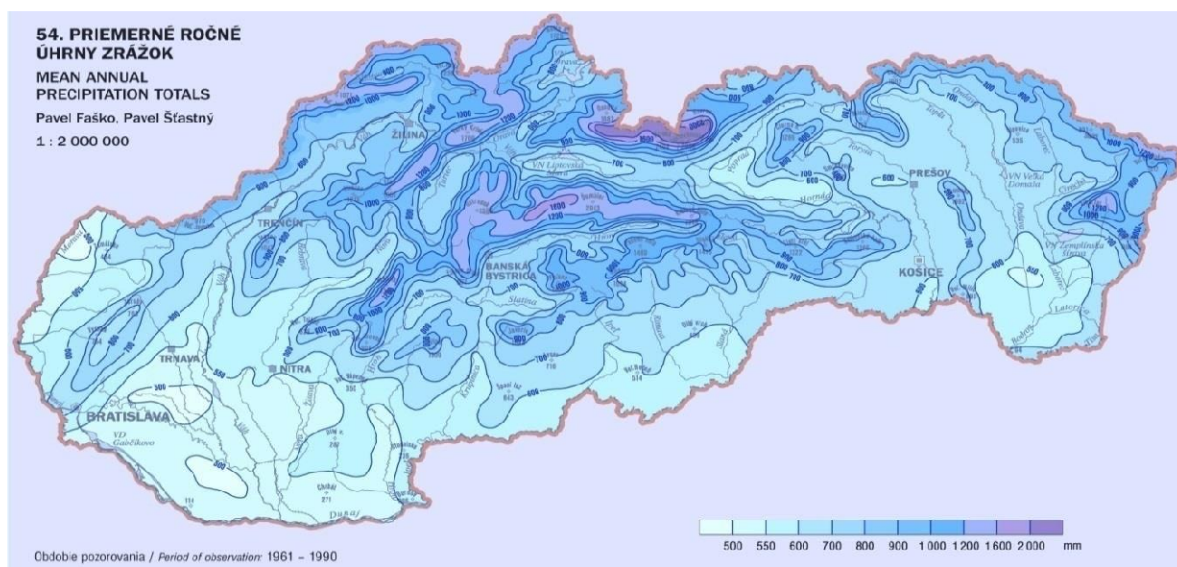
54. PRIEMERNÉ ROČNÉ ÚHRNY ZRÁŽOK
MEAN ANNUAL PRECIPITATION TOTALS
Pavel Faško, Pavel Šťastný
1 : 2 000 000

ŽILINA
TRENČÍN
PREŠOV
BANSKÁ BYSTRICA
KOŠICE
TRNAVA
NITRA
BRATISLAVA
VN Liptovská Mara
VN Veľká Domaša
VN Zemplínska šírava
VD Gabčíkovo
Dunaj

500 550 600 700 800 900 1 000 1 200 1 600 2 000 mm

Obdobie pozorovania / Period of observation: 1961 – 1990